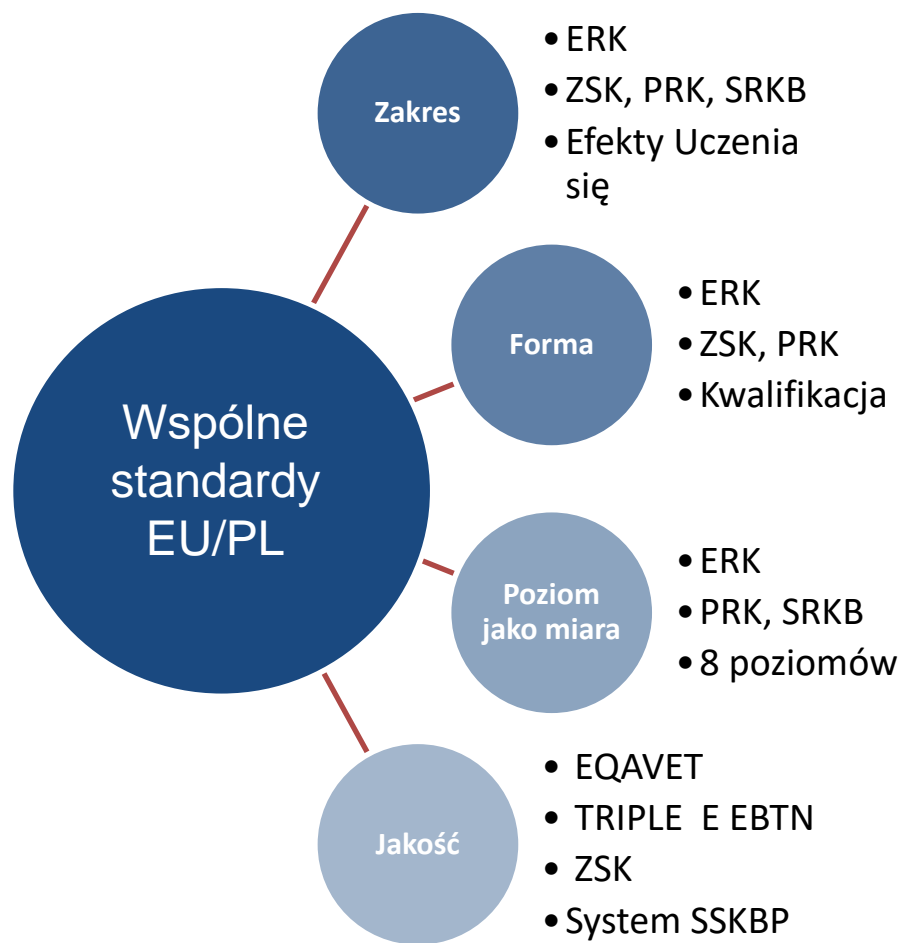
Wspólne standardy EU/PL

Zakres

- ERK
- ZSK, PRK, SRKB
- Efekty Uczenia się

Forma

- ERK
- ZSK, PRK
- Kwalifikacja

Poziom jako miara

- ERK
- PRK, SRKB
- 8 poziomów

Jakość

- EQAVET
- TRIPLE E EBTN
- ZSK
- System SSKBP